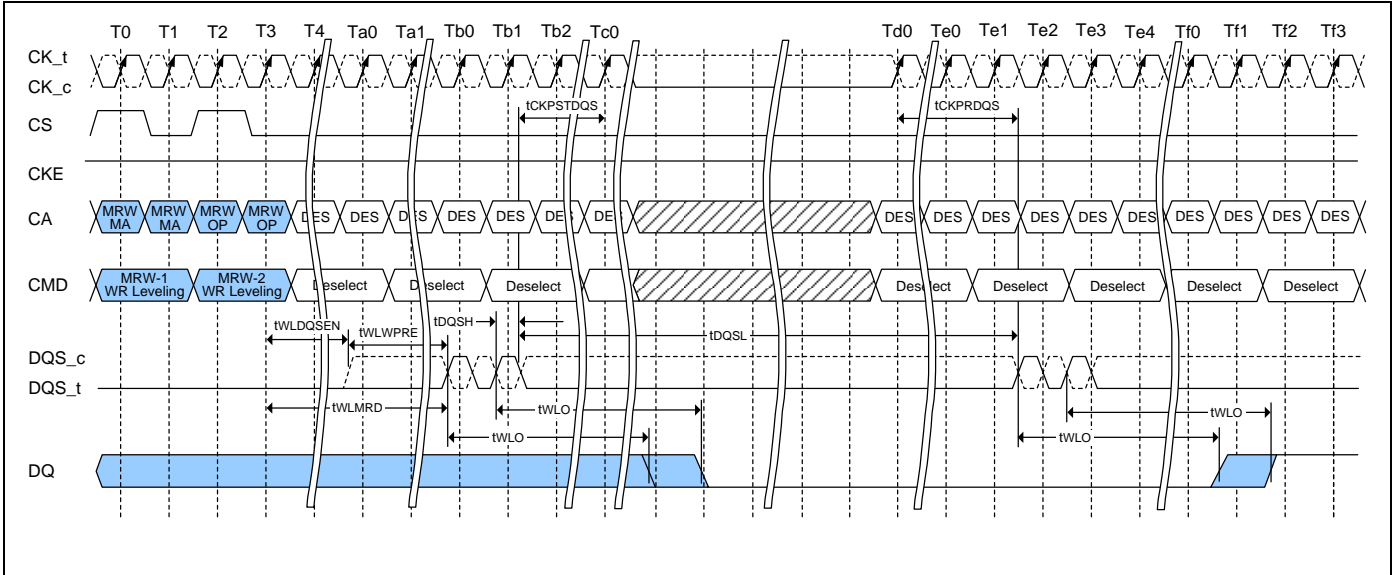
T0 T1 T2 T3 T4 Ta0 Ta1 Tb0 Tb1 Tb2 Tc0 Td0 Te0 Te1 Te2 Te3 Te4 Tf0 Tf1 Tf2 Tf3

CK_t
CK_c

CS

tCKPSTDQS

tCKPRDQS

CKE

CA

MRW MA MRW MA MRW OP MRW OP DES DES DES DES DES DES DES DES DES DES DES DES DES DES DES DES DES

CMD

MRW-1 WR Leveling MRW-2 WR Leveling Deselect Deselect Deselect Deselect Deselect Deselect Deselect Deselect

tWLDQSEN tWLWPRE tDQSH tDQSL

DQS_c
DQS_t

tWLMRD tWLO tWLO tWLO tWLO

DQ